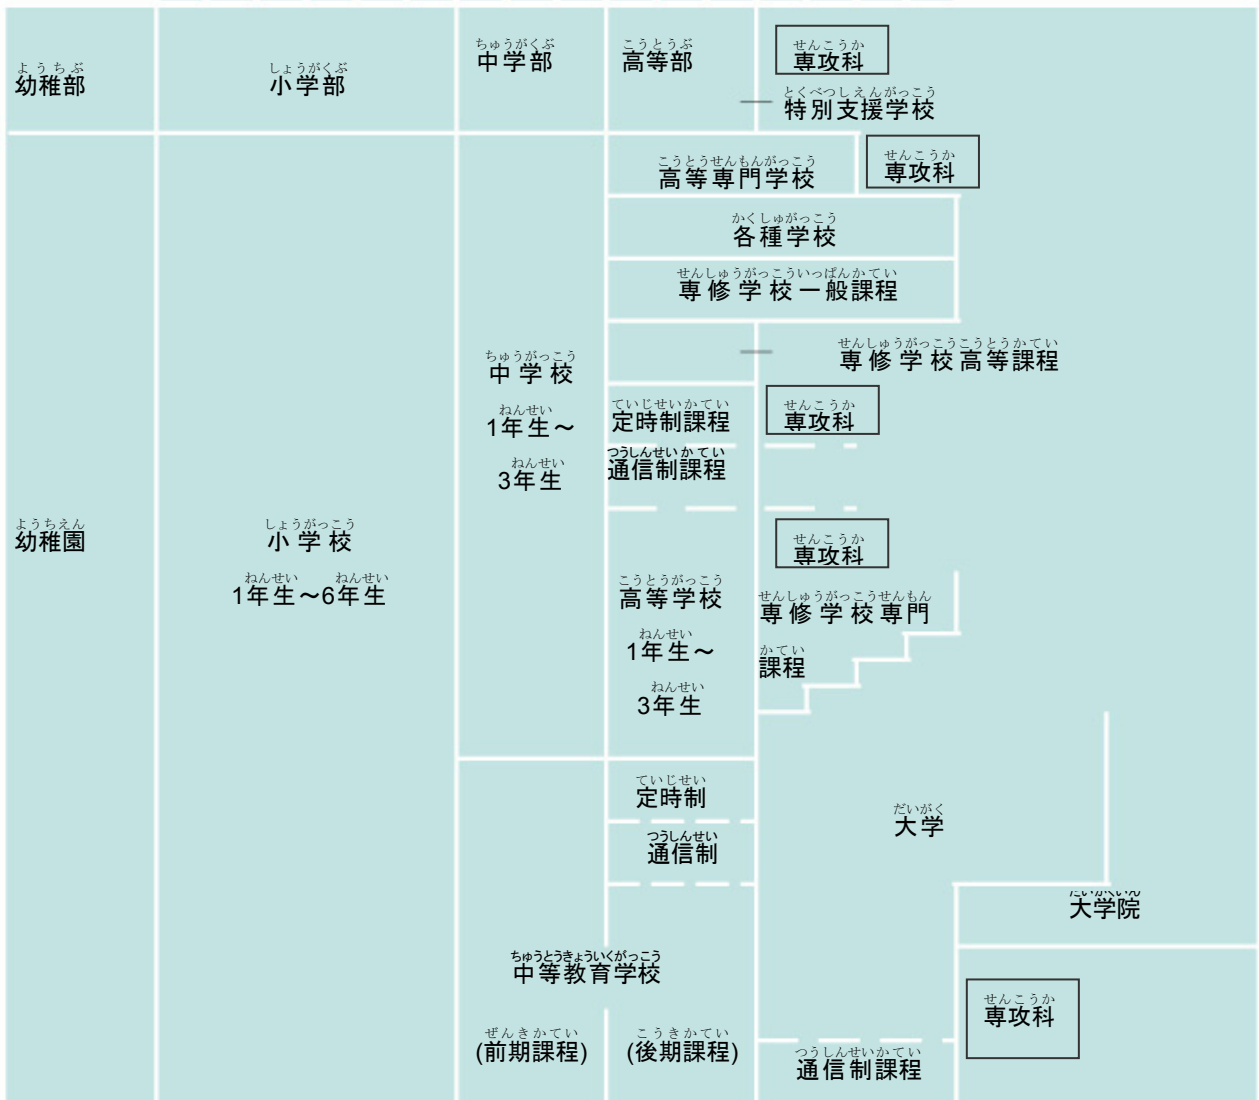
幼稚部

小学部

中学部

高等部

専攻科

特別支援学校

高等専門学校

専攻科

各種学校

専修学校一般課程

専修学校高等課程

中学校
1年生～
3年生

定時制課程

専攻科

通信制課程

幼稚園

小学校
1年生～6年生

専攻科

高等学校
1年生～
3年生

専修学校専門課程

定時制

大学

通信制

大学院

中等教育学校

専攻科

(前期課程)

(後期課程)

通信制課程